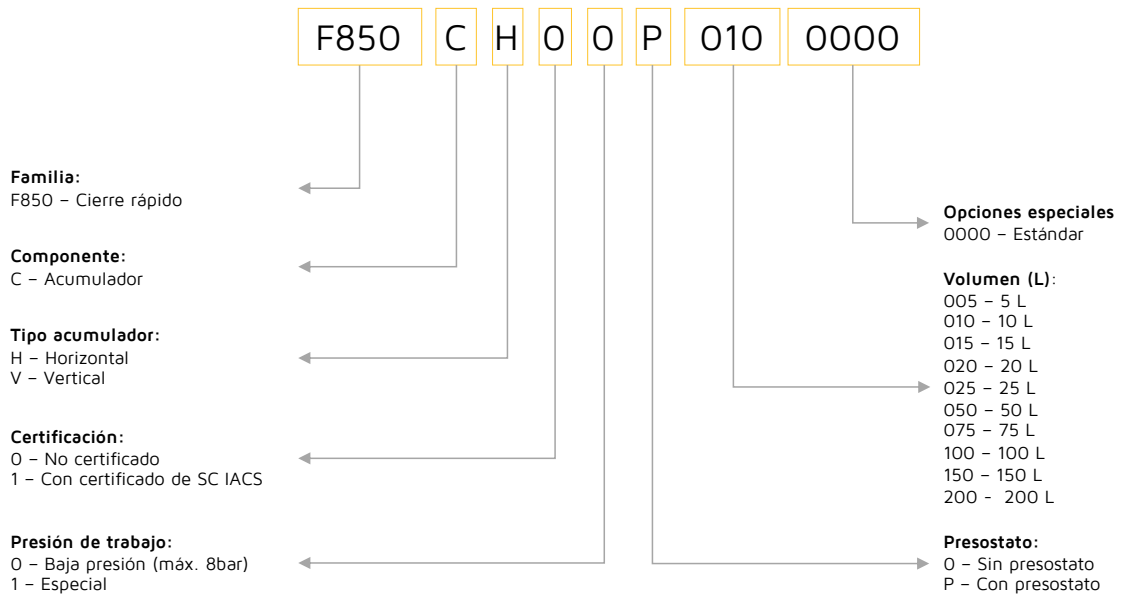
F850 C H 0 0 P 010 0000

Familia:
F850 – Cierre rápido

Componente:
C – Acumulador

Tipo acumulador:
H – Horizontal
V – Vertical

Certificación:
0 – No certificado
1 – Con certificado de SC IACS

Presión de trabajo:
0 – Baja presión (máx. 8bar)
1 – Especial

Opciones especiales
0000 – Estándar

Volumen (L):
005 – 5 L
010 – 10 L
015 – 15 L
020 – 20 L
025 – 25 L
050 – 50 L
075 – 75 L
100 – 100 L
150 – 150 L
200 - 200 L

Presostato:
0 – Sin presostato
P – Con presostato